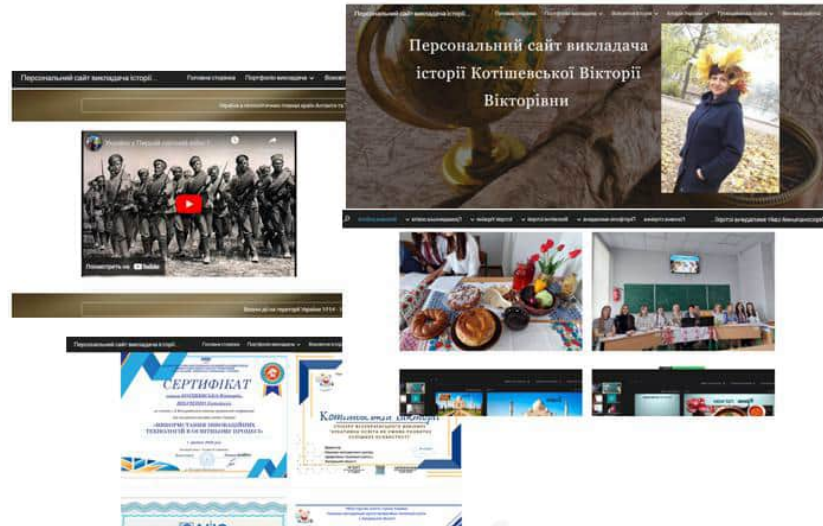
Персональний сайт викладача історії...
Головна сторінка
Портфоліо викладача
Персональний сайт викладача історії Котішевської Вікторії Вікторівни
Україна у Першій світовій війні...
Переглянути на YouTube
Воєнні дії на території України 1914 - 1
Персональний сайт викладача історії...
Головна сторінка
Портфоліо викладача
СЕРТИФІКАТ
«ВИКОРИСТАННЯ ІННОВАЦІЙНИХ ТЕХНОЛОГІЙ В ОСВІТНЬОМУ ПРОЦЕСІ»
Котішевська Вікторія